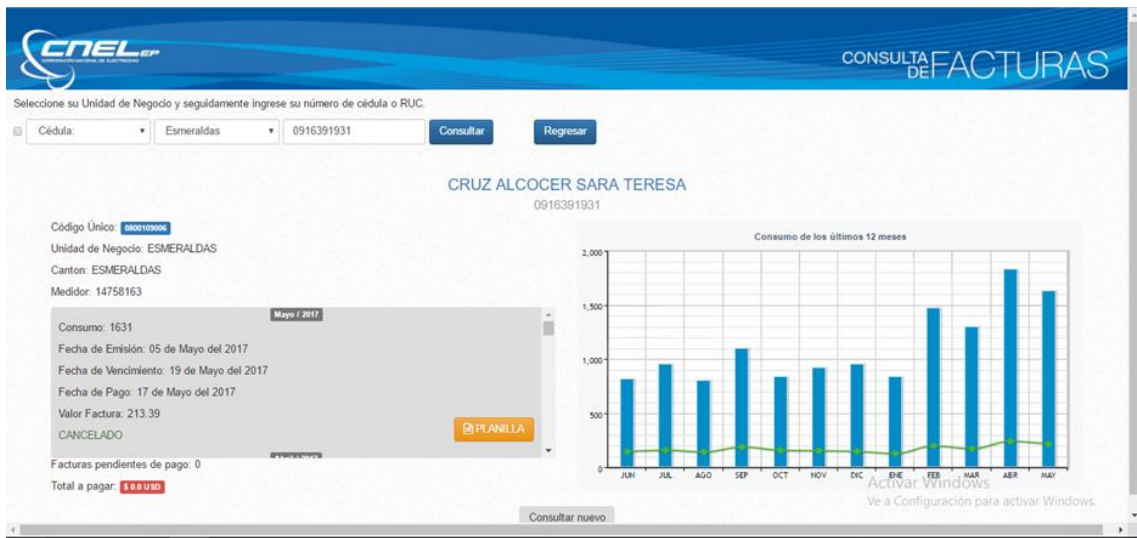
CNEL EP
CORPORACIÓN NACIONAL DE ELECTRICIDAD

CONSULTA DE FACTURAS

Seleccione su Unidad de Negocio y seguidamente ingrese su número de cédula o RUC.

Cédula: | Esmeraldas | 0916391931 | Consultar | Regresar

CRUZ ALCOCER SARA TERESA
0916391931

Código Único: 0800109006
Unidad de Negocio: ESMERALDAS
Canton: ESMERALDAS
Medidor: 14758163

Mayo / 2017
Consumo: 1631
Fecha de Emisión: 05 de Mayo del 2017
Fecha de Vencimiento: 19 de Mayo del 2017
Fecha de Pago: 17 de Mayo del 2017
Valor Factura: 213.39
CANCELADO
PLANILLA
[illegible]

Facturas pendientes de pago: 0
Total a pagar: $ 0.0 USD

Consumo de los últimos 12 meses
2,000
1,500
1,000
500
0
JUN JUL AGO SEP OCT NOV DIC ENE FEB MAR ABR MAY

Activar Windows
Ve a Configuración para activar Windows.

Consultar nuevo